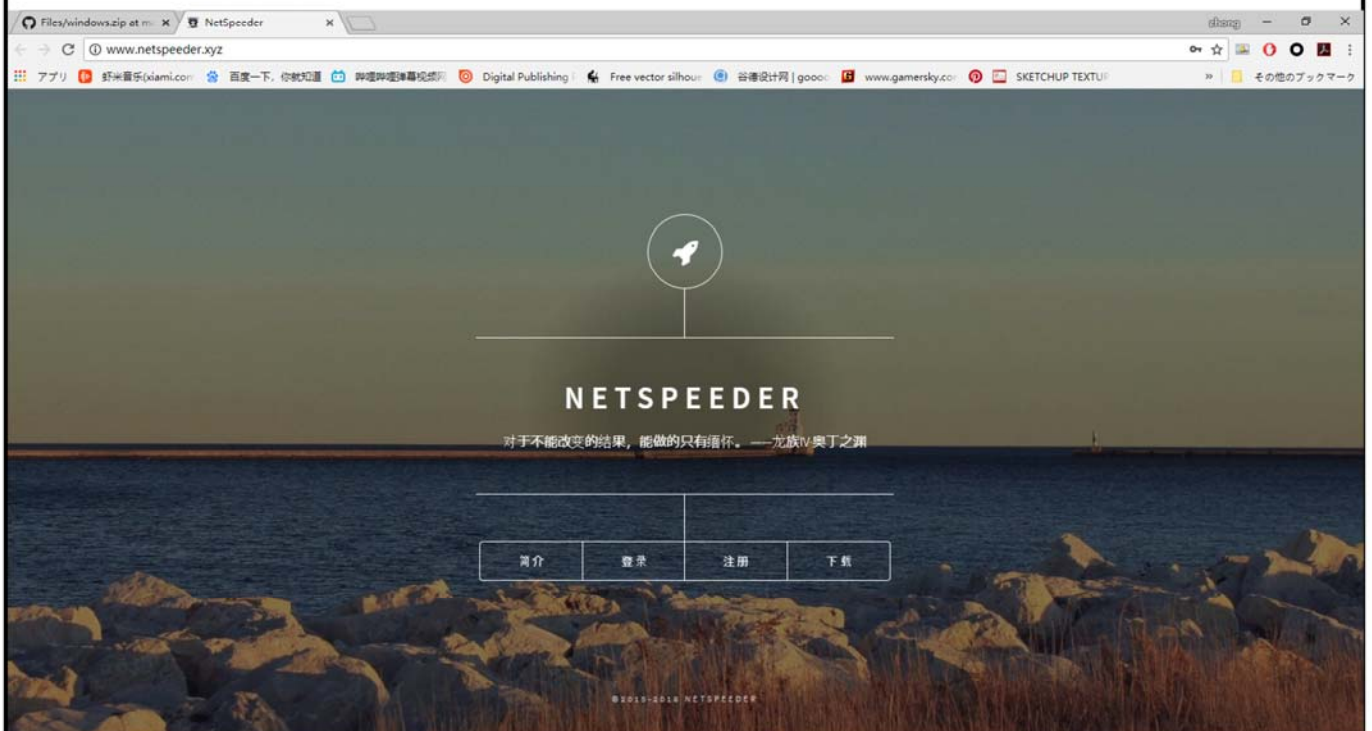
Files/windows.zip at m ×
NetSpeeder ×
chong
www.netspeeder.xyz
アプリ 虾米音乐(xiami.com 百度一下，你就知道 哔哩哔哩弹幕视频网 Digital Publishing Free vector silhou 谷德设计网 | goooo www.gamersky.co SKETCHUP TEXTUR » その他のブックマーク

NETSPEEDER

对于不能改变的结果，能做的只有缅怀。——龙族IV奥丁之渊

简介
登录
注册
下载

©2015-2018 NETSPEEDER